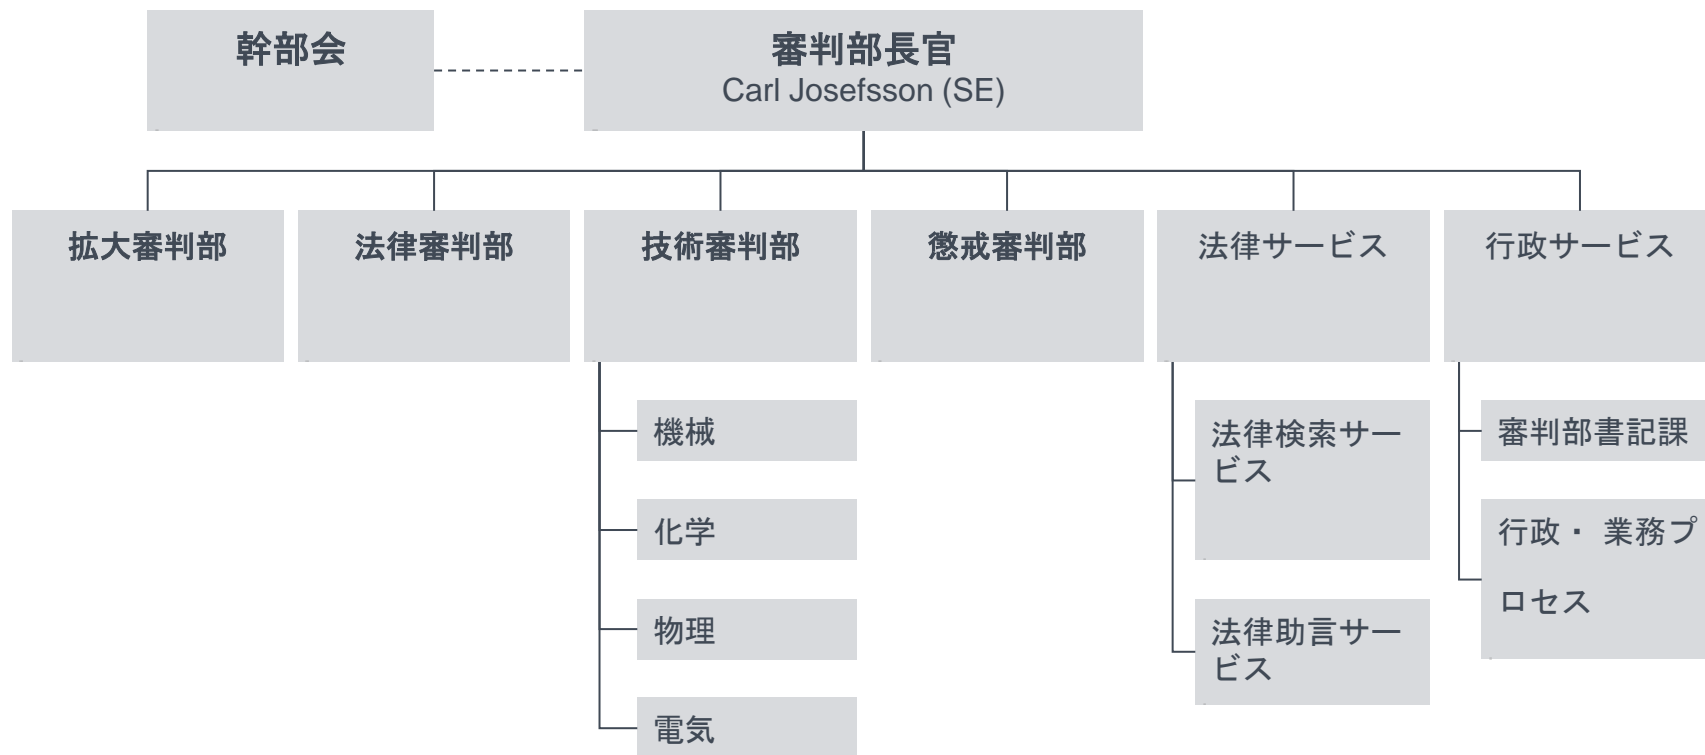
幹部会

審判部長官
Carl Josefsson (SE)

拡大審判部

法律審判部

技術審判部

機械

化学

物理

電気

懲戒審判部

法律サービス

法律検索サービス

法律助言サービス

行政サービス

審判部書記課

行政・ 業務プロセス